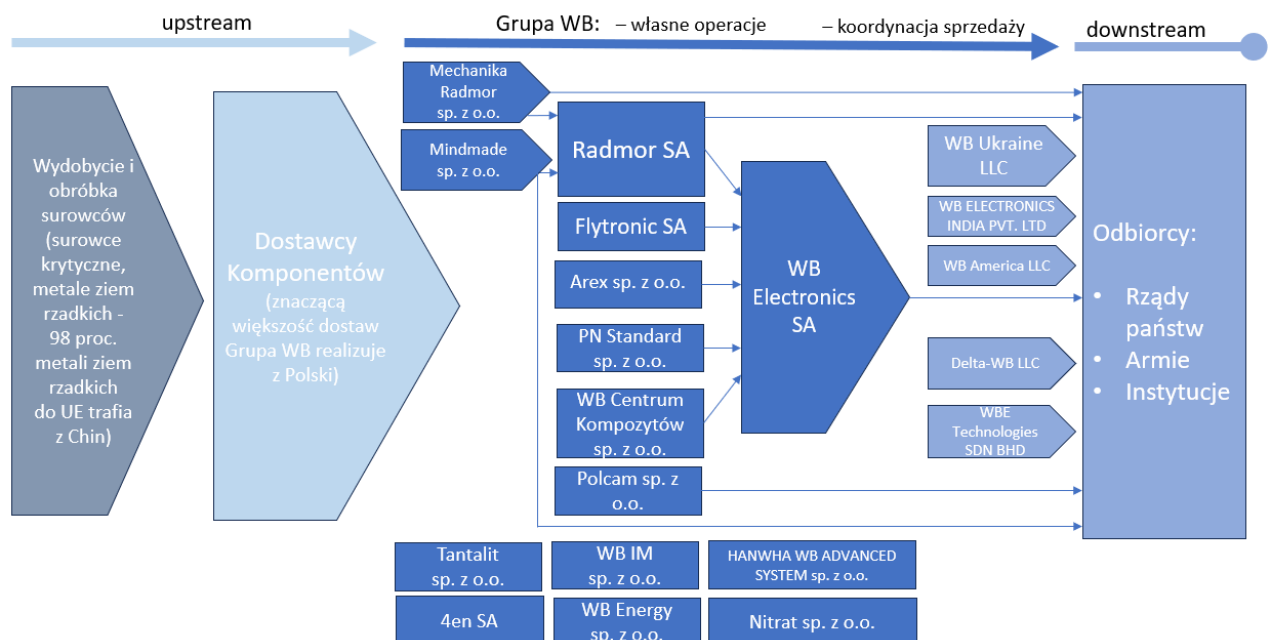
upstream

Grupa WB: – własne operacje – koordynacja sprzedaży

downstream

Wydobycie i obróbka surowców (surowce krytyczne, metale ziem rzadkich - 98 proc. metali ziem rzadkich do UE trafia z Chin)

Dostawcy Komponentów (znaczącą większość dostaw Grupa WB realizuje z Polski)

Mechanika Radmor sp. z o.o.

Mindmade sp. z o.o.

Radmor SA

Flytronic SA

Arex sp. z o.o.

PN Standard sp. z o.o.

WB Centrum Kompozytów sp. z o.o.

Polcam sp. z o.o.

WB Electronics SA

WB Ukraine LLC

WB ELECTRONICS INDIA PVT. LTD

WB America LLC

Delta-WB LLC

WBE Technologies SDN BHD

Odbiorcy:

• Rządy państw
• Armie
• Instytucje

Tantalit sp. z o.o.

WB IM sp. z o.o.

HANWHA WB ADVANCED SYSTEM sp. z o.o.

4en SA

WB Energy sp. z o.o.

Nitrat sp. z o.o.